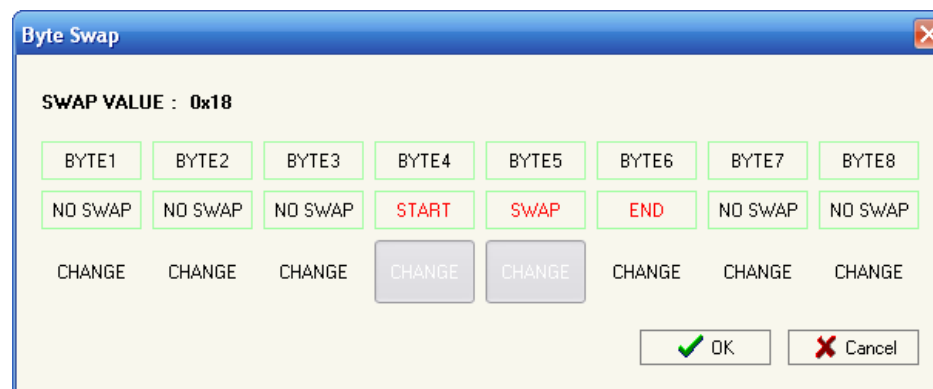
Byte Swap

SWAP VALUE : 0x18

| BYTE1 | BYTE2 | BYTE3 | BYTE4 | BYTE5 | BYTE6 | BYTE7 | BYTE8 |
|---|---|---|---|---|---|---|---|
| NO SWAP | NO SWAP | NO SWAP | START | SWAP | END | NO SWAP | NO SWAP |
| CHANGE | CHANGE | CHANGE | CHANGE | CHANGE | CHANGE | CHANGE | CHANGE |

OK
Cancel